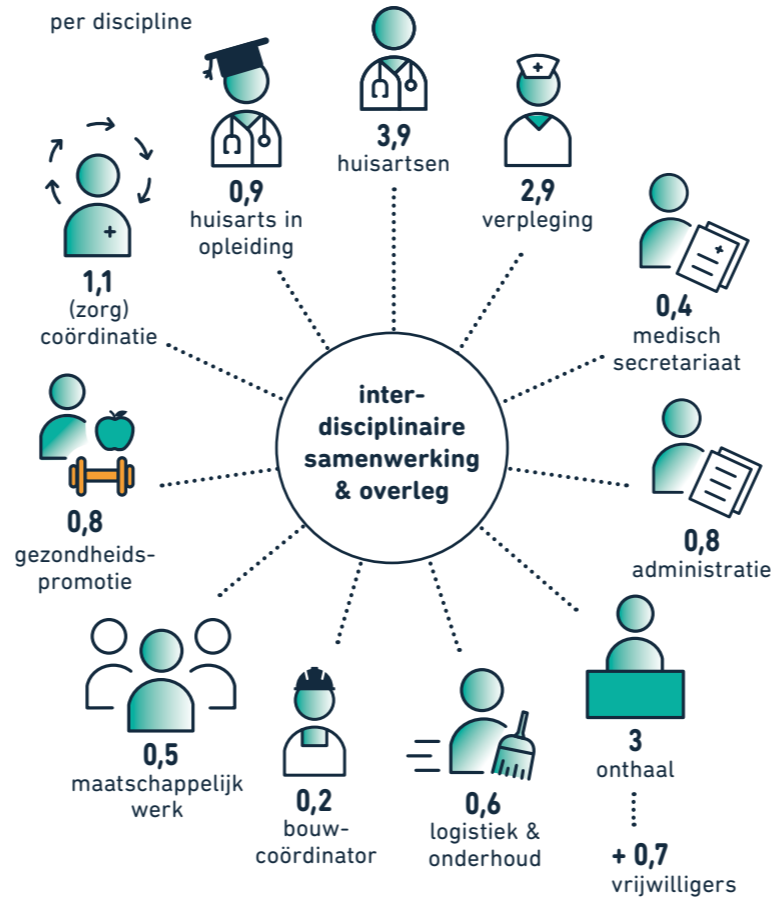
per discipline

0,9
huisarts in opleiding

3,9
huisartsen

2,9
verpleging

1,1
(zorg) coördinatie

0,4
medisch secretariaat

inter-disciplinaire samenwerking & overleg

0,8
gezondheids-promotie

0,8
administratie

0,5
maatschappelijk werk

0,2
bouw-coördinator

0,6
logistiek & onderhoud

3
onthaal

+ 0,7
vrijwilligers